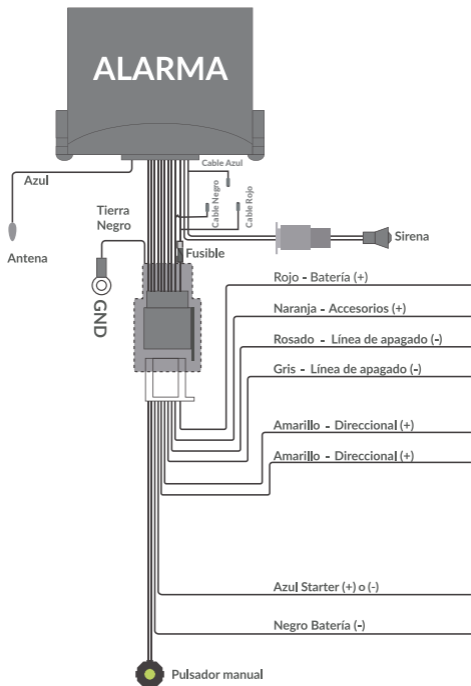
ALARMA

Cable Azul

Azul

Cable Negro

Cable Rojo

Tierra Negro

Sirena

Antena

Fusible

GND

Rojo - Batería (+)

Naranja - Accesorios (+)

Rosado - Línea de apagado (-)

Gris - Línea de apagado (-)

Amarillo - Direccional (+)

Amarillo - Direccional (+)

Azul Starter (+) o (-)

Negro Batería (-)

Pulsador manual